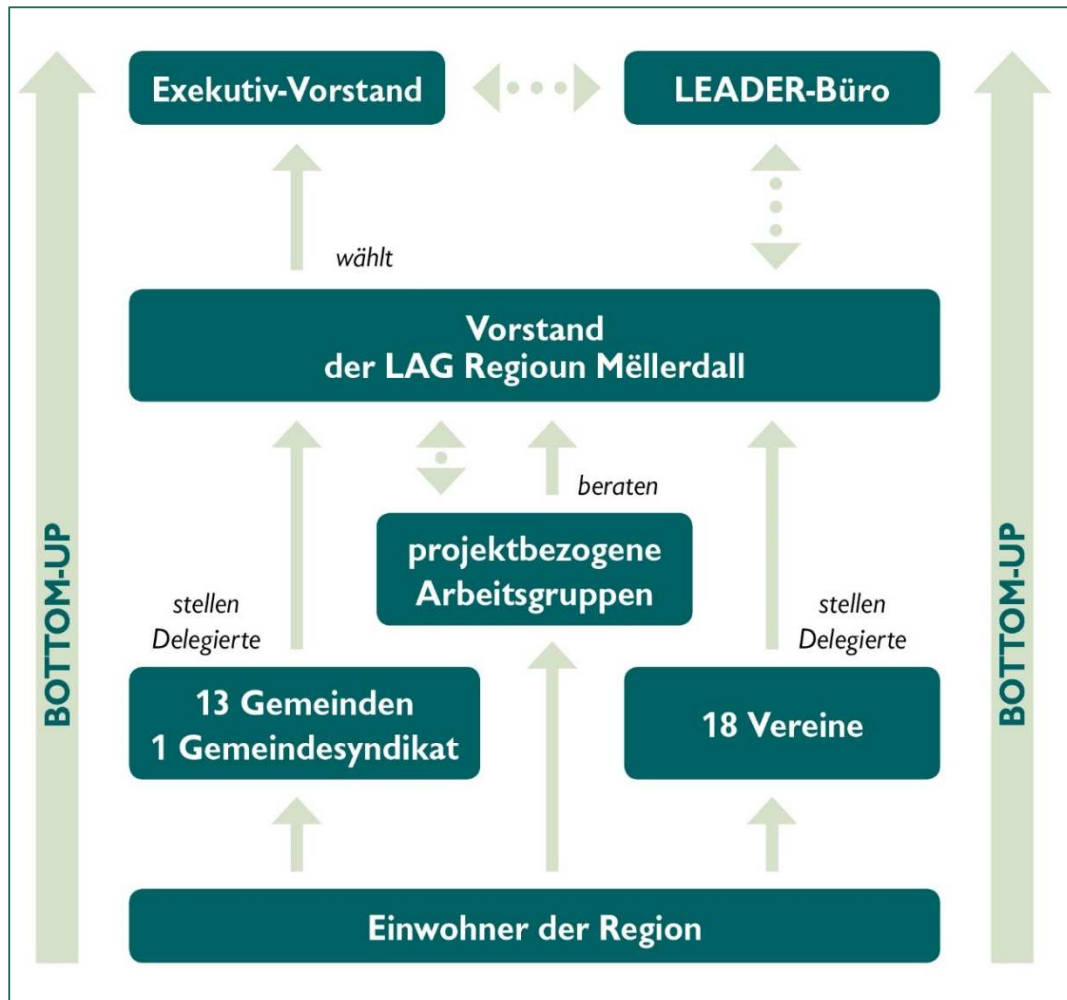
Exekutiv-Vorstand

LEADER-Büro

wählt

Vorstand
der LAG Regioun Mëllerdall

beraten

projektbezogene Arbeitsgruppen

stellen Delegierte

stellen Delegierte

13 Gemeinden
1 Gemeindesyndikat

18 Vereine

Einwohner der Region

BOTTOM-UP

BOTTOM-UP